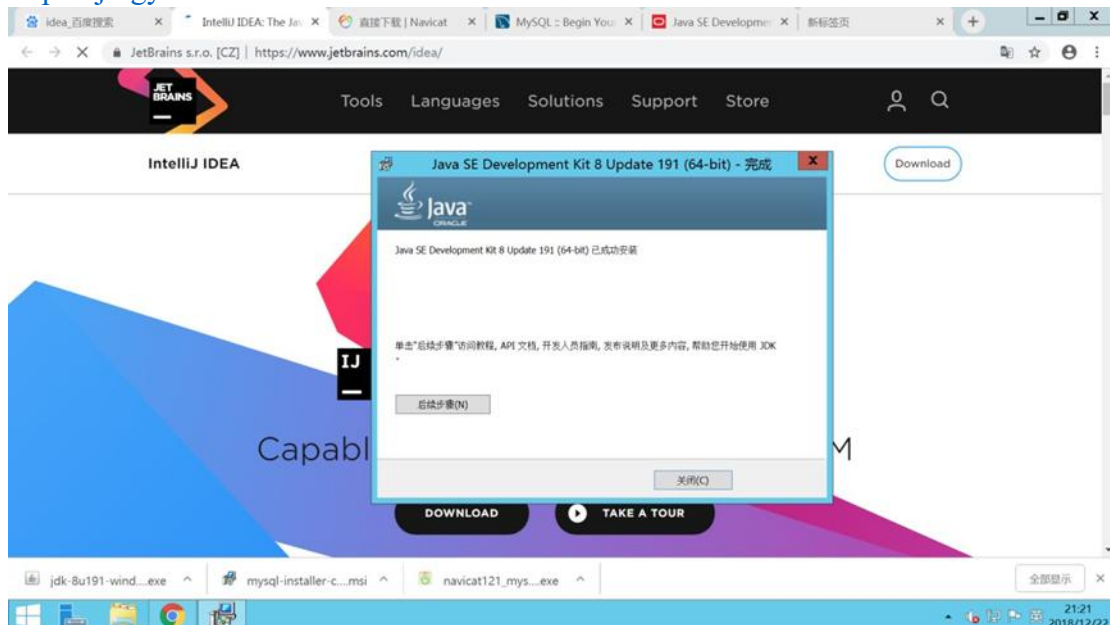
idea_百度搜索 ×
IntelliJ IDEA: The Ja ×
直接下载 | Navicat ×
MySQL :: Begin You ×
Java SE Developme ×
新标签页 ×

JetBrains s.r.o. [CZ] | https://www.jetbrains.com/idea/

JET BRAINS

Tools Languages Solutions Support Store

IntelliJ IDEA

Download

IJ

Capabl

M

DOWNLOAD

TAKE A TOUR

Java SE Development Kit 8 Update 191 (64-bit) - 完成

Java ORACLE

Java SE Development Kit 8 Update 191 (64-bit) 已成功安装

单击"后续步骤"访问教程, API 文档, 开发人员指南, 发布说明及更多内容, 帮助您开始使用 JDK

后续步骤(N)

关闭(C)

jdk-8u191-wind....exe ^

mysql-installer-c....msi ^

navicat121_mys....exe ^

全部显示 ×

21:21
2018/12/22